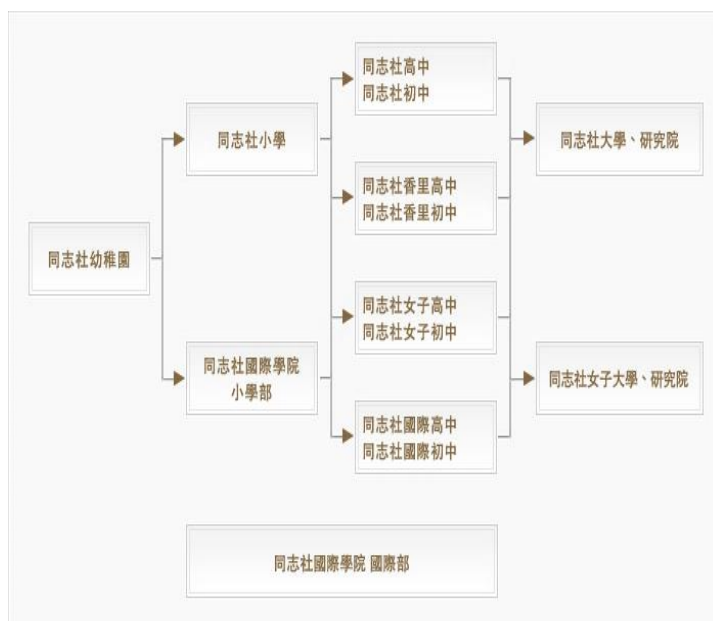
同志社幼稚園

同志社小學

同志社國際學院
小學部

同志社高中
同志社初中

同志社香里高中
同志社香里初中

同志社女子高中
同志社女子初中

同志社國際高中
同志社國際初中

同志社大學、研究院

同志社女子大學、研究院

同志社國際學院 國際部